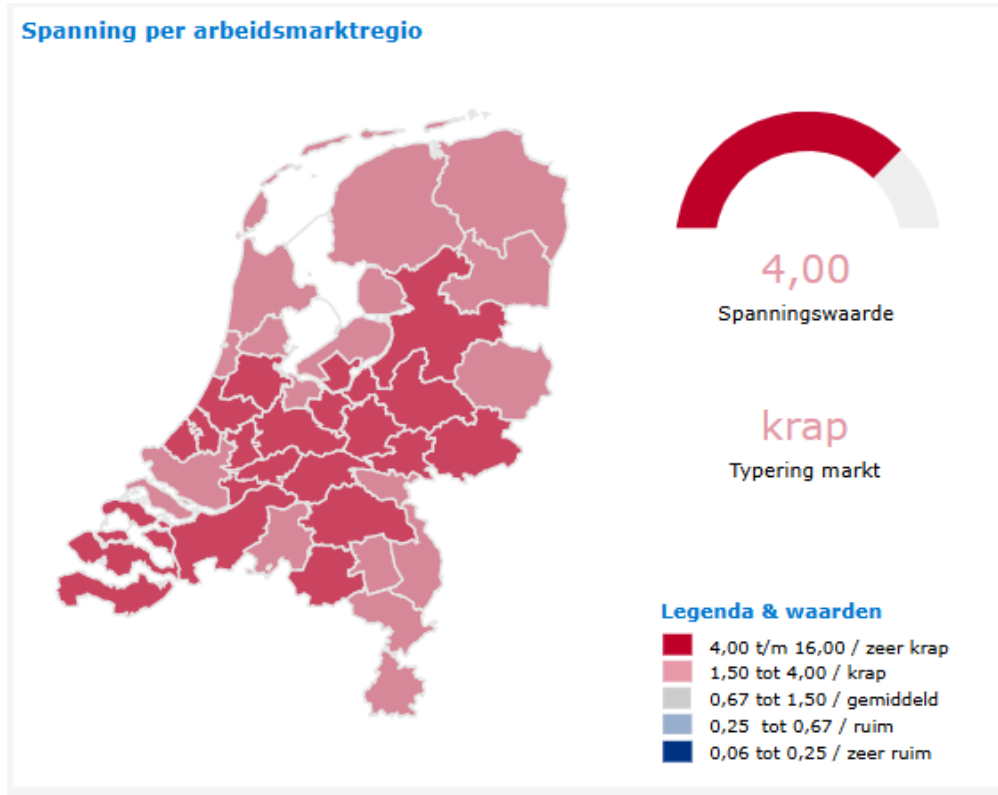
Spanning per arbeidsmarktregio

4,00
Spanningswaarde

krap
Typering markt

Legenda & waarden
4,00 t/m 16,00 / zeer krap
1,50 tot 4,00 / krap
0,67 tot 1,50 / gemiddeld
0,25 tot 0,67 / ruim
0,06 tot 0,25 / zeer ruim